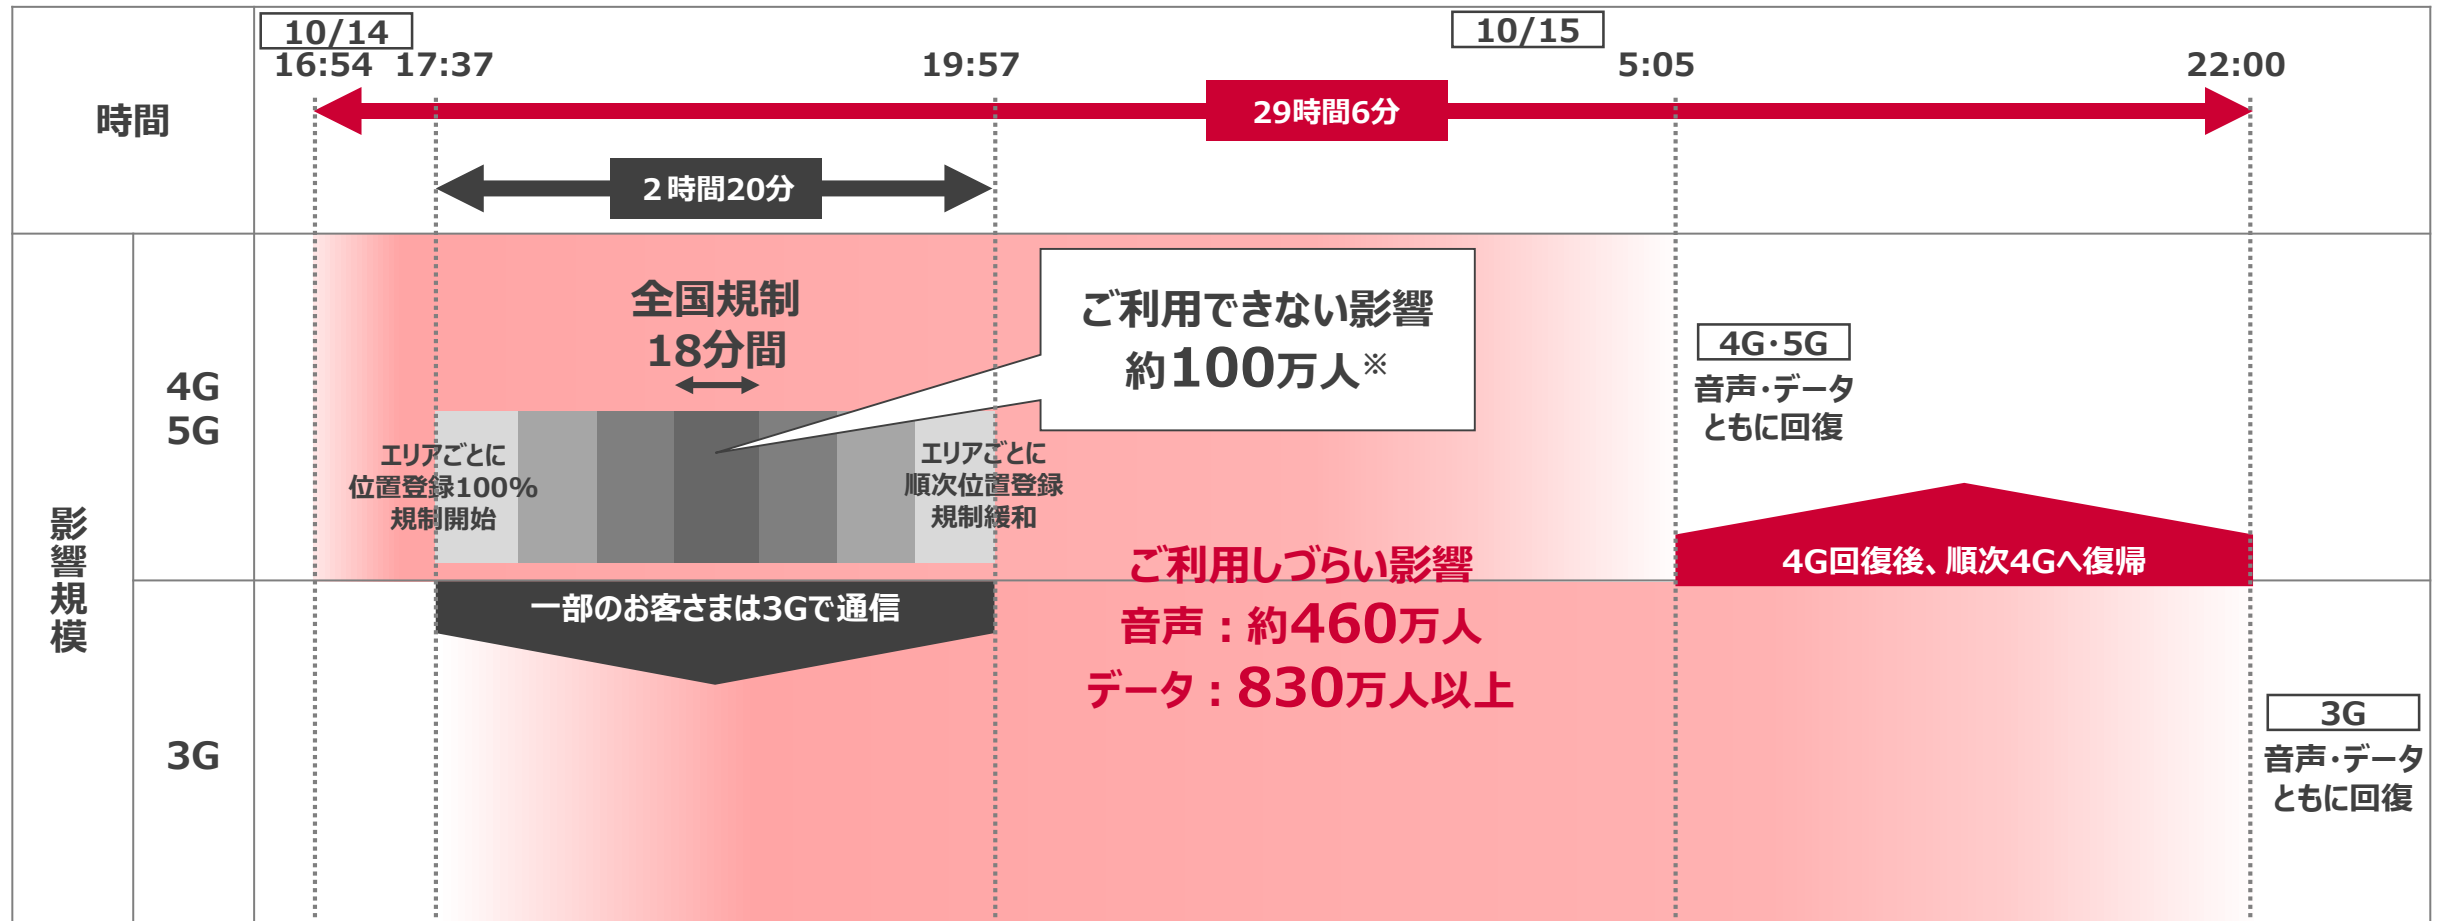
時間

10/14
16:54 17:37

19:57

10/15
5:05

22:00

29時間6分

2時間20分

影響規模

4G
5G

全国規制
18分間

ご利用できない影響
約100万人※

4G·5G
音声·データ
ともに回復

エリアごとに
位置登録100%
規制開始

エリアごとに
順次位置登録
規制緩和

ご利用しづらい影響
音声：約460万人
データ：830万人以上

4G回復後、順次4Gへ復帰

3G

一部のお客さまは3Gで通信

3G
音声·データ
ともに回復